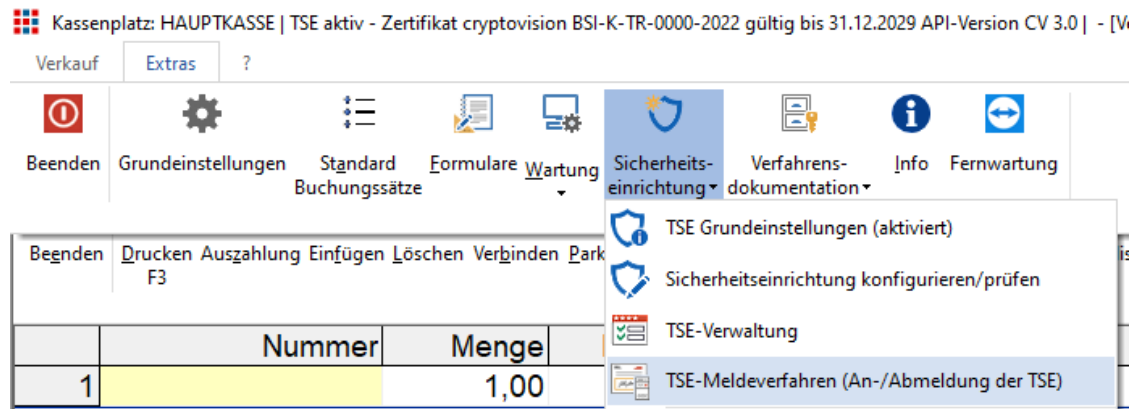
Kassenplatz: HAUPTKASSE | TSE aktiv - Zertifikat cryptovision BSI-K-TR-0000-2022 gültig bis 31.12.2029 API-Version CV 3.0 | - [V

Verkauf Extras ?

Beenden Grundeinstellungen Standard Buchungssätze Formulare Wartung Sicherheitseinrichtung Verfahrensdokumentation Info Fernwartung

Beenden Drucken F3 Auszahlung Einfügen Löschen Verbinden Park

TSE Grundeinstellungen (aktiviert)
Sicherheitseinrichtung konfigurieren/prüfen
TSE-Verwaltung
TSE-Meldeverfahren (An-/Abmeldung der TSE)

| | Nummer | Menge |
|---|---|---|
| 1 | | 1,00 |